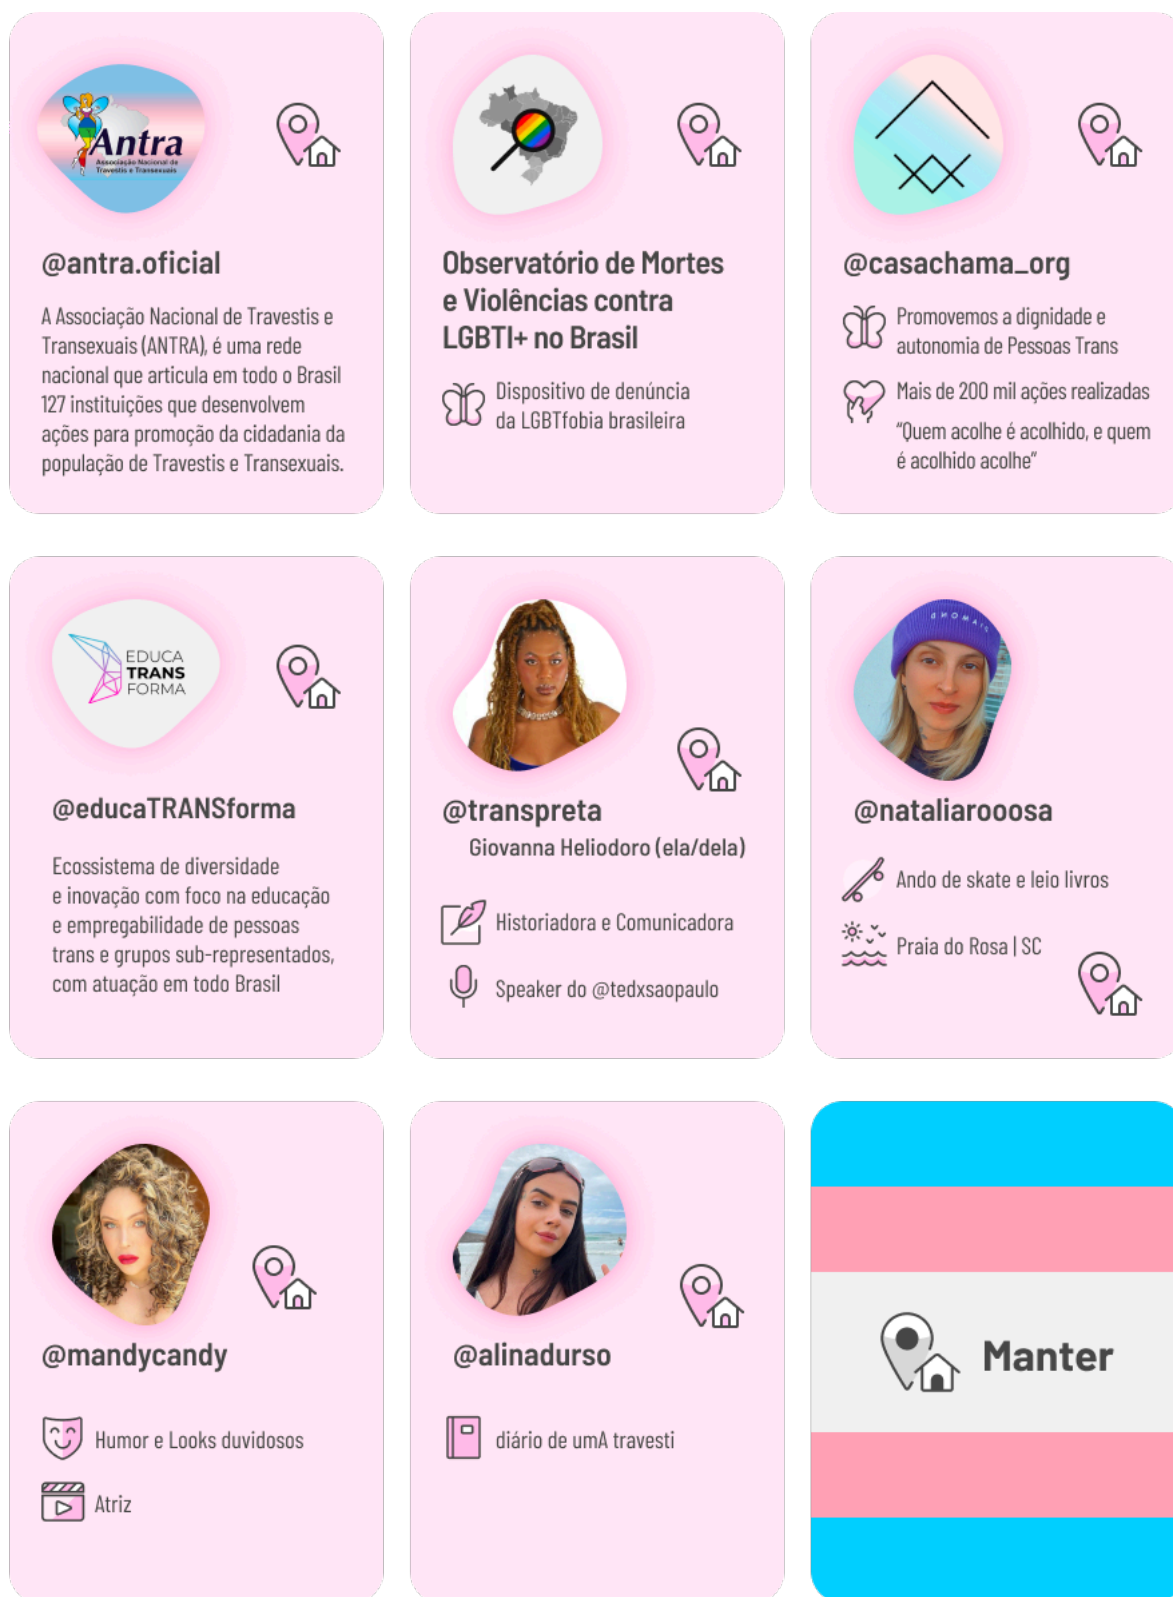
Antra
Associação Nacional de Travestis e Transexuais

@antra.oficial

A Associação Nacional de Travestis e Transexuais (ANTRA), é uma rede nacional que articula em todo o Brasil 127 instituições que desenvolvem ações para promoção da cidadania da população de Travestis e Transexuais.

Observatório de Mortes e Violências contra LGBTI+ no Brasil

Dispositivo de denúncia da LGBTfobia brasileira

@casachama_org

Promovemos a dignidade e autonomia de Pessoas Trans

Mais de 200 mil ações realizadas

"Quem acolhe é acolhido, e quem é acolhido acolhe"

EDUCA TRANS FORMA

@educaTRANSforma

Ecossistema de diversidade e inovação com foco na educação e empregabilidade de pessoas trans e grupos sub-representados, com atuação em todo Brasil

@transpreta

Giovanna Heliodoro (ela/dela)

Historiadora e Comunicadora

Speaker do @tedxsaopaulo

@nataliarooosa

Ando de skate e leio livros

Praia do Rosa | SC

@mandycandy

Humor e Looks duvidosos

Atriz

@alinadurso

diário de umA travesti

Manter